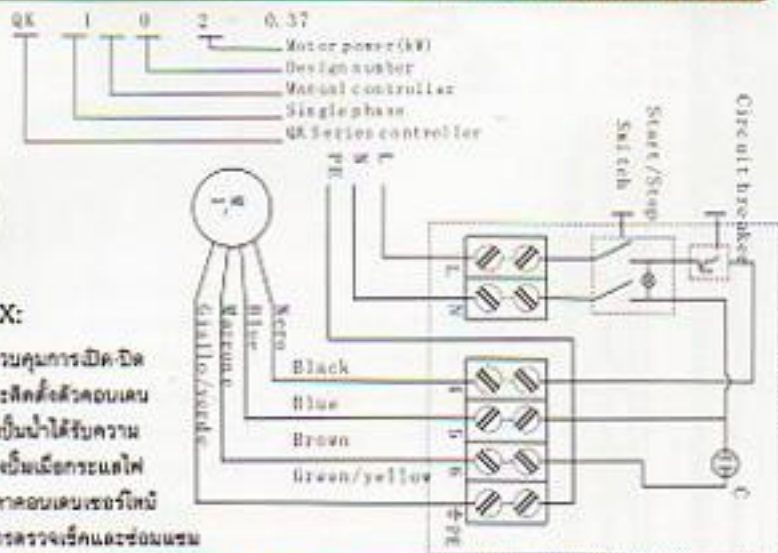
QK 1 0 2 - 0.37

Motor power(kW)
Design number
Manual controller
Single phase
QK Series controller

PE N L

Start/Stop Switch

Circuit breaker

Nero
Blu
Marrone
Giallo/verde

X:

Black
Blue
Brown
Green/yellow

L
N
1
5
6
PE
C

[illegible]บคุมการเปิด-ปิด
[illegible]ะติดตั้งตัวคอนเดน
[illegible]ปั๊มน้ำได้รับความ
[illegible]ปั๊มเมื่อกระแสไฟ
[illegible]าคอนเดนเซอร์ใหม่
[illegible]รตรวจเช็คและซ่อมแซม